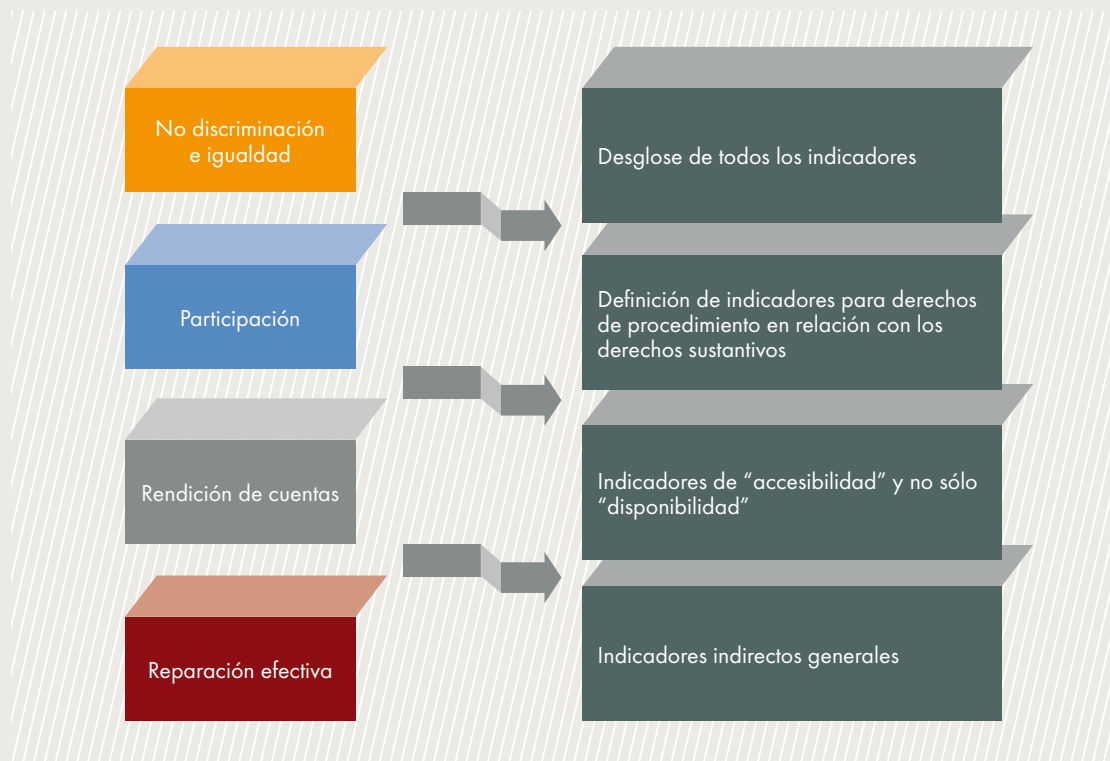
No discriminación e igualdad

Participación

Rendición de cuentas

Reparación efectiva

Desglose de todos los indicadores

Definición de indicadores para derechos de procedimiento en relación con los derechos sustantivos

Indicadores de “accesibilidad” y no sólo “disponibilidad”

Indicadores indirectos generales